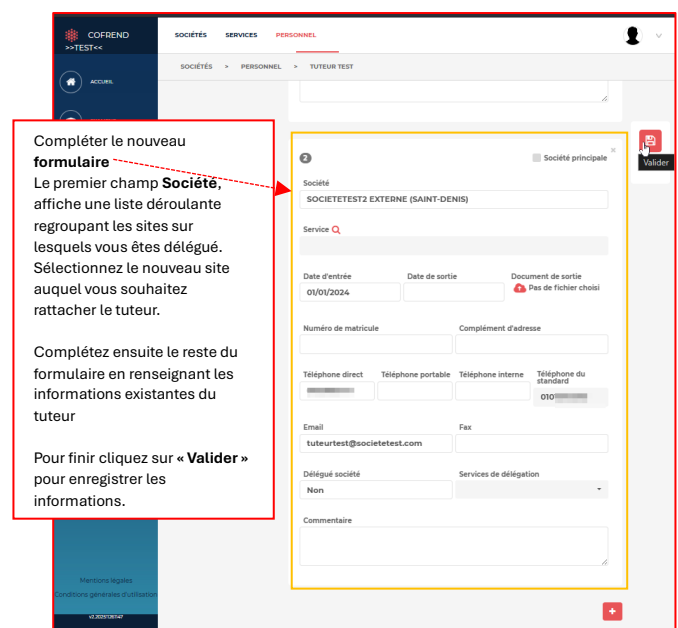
COFREND
>>TEST<<

ACCUEIL

SOCIÉTÉS SERVICES PERSONNEL

SOCIÉTÉS > PERSONNEL > TUTEUR TEST

Compléter le nouveau **formulaire**
Le premier champ **Société**, affiche une liste déroulante regroupant les sites sur lesquels vous êtes délégué. Sélectionnez le nouveau site auquel vous souhaitez rattacher le tuteur.

Complétez ensuite le reste du formulaire en renseignant les informations existantes du tuteur

Pour finir cliquez sur **« Valider »** pour enregistrer les informations.

2

Société principale

Société
SOCIETETEST2 EXTERNE (SAINT-DENIS)

Service

Date d'entrée
01/01/2024

Date de sortie

Document de sortie
Pas de fichier choisi

Numéro de matricule

Complément d'adresse

Téléphone direct

Téléphone portable

Téléphone interne

Téléphone du standard
010

Email
tuteurtest@societetest.com

Fax

Délégué société
Non

Services de délégation

Commentaire

Valider

Mentions légales
Conditions générales d'utilisation
v2.20251261147